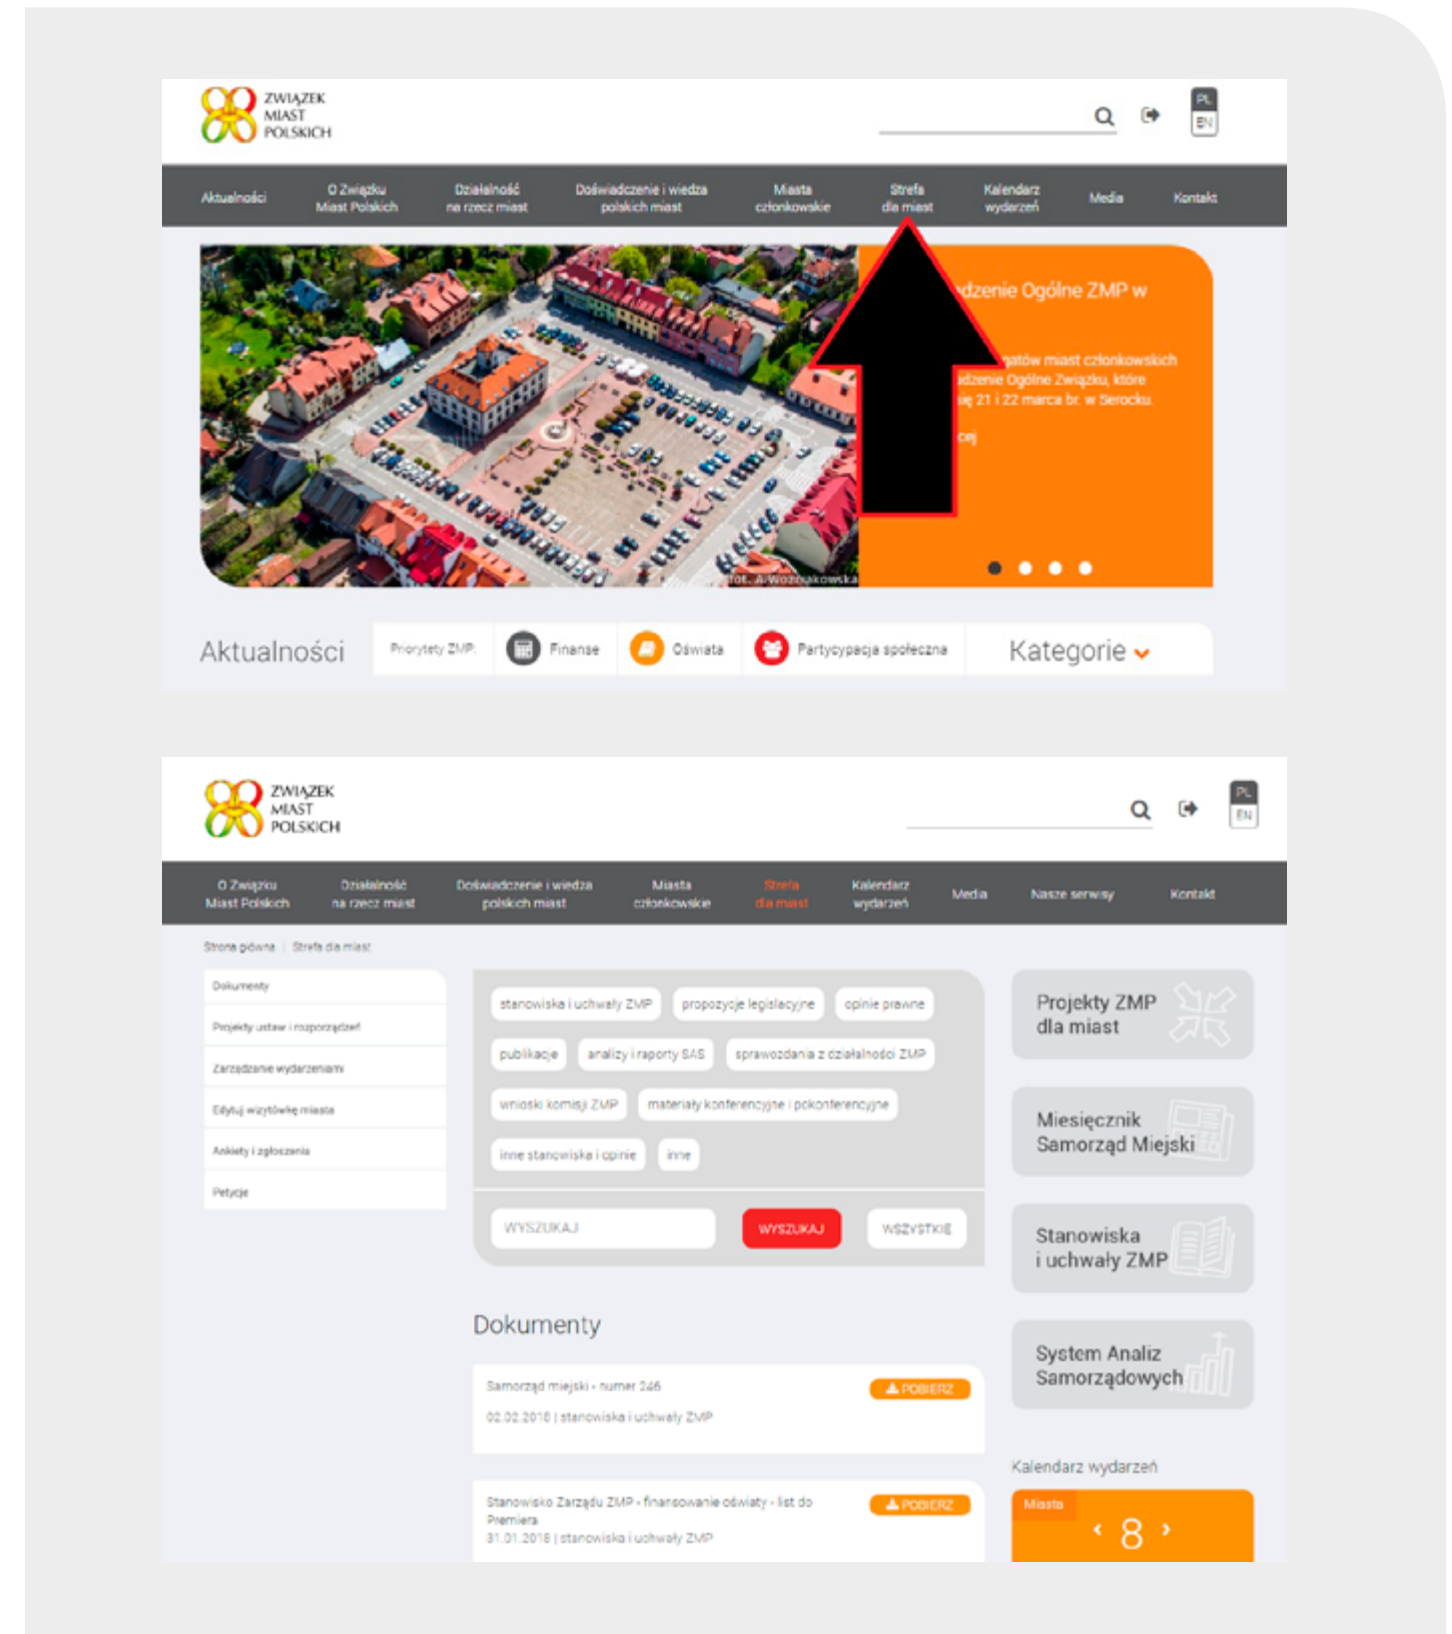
ZWIĄZEK MIAST POLSKICH

PL
EN

Aktualności
O Związku Miast Polskich
Działalność na rzecz miast
Doświadczenie i wiedza polskich miast
Miasta członkowskie
Strefa dla miast
Kalendarz wydarzeń
Media
Kontakt

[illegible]dzenie Ogólne ZMP w

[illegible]atów miast członkowskich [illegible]dzenie Ogólne Związku, które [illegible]ię 21 i 22 marca br. w Serocku.

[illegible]ej

fot. A.Woźniakowska

Aktualności
Priorytety ZMP
Finanse
Oświata
Partycypacja społeczna
Kategorie

ZWIĄZEK MIAST POLSKICH

PL
EN

O Związku Miast Polskich
Działalność na rzecz miast
Doświadczenie i wiedza polskich miast
Miasta członkowskie
Strefa dla miast
Kalendarz wydarzeń
Media
Nasze serwisy
Kontakt

Strona główna | Strefa dla miast

Dokumenty
Projekty ustaw i rozporządzeń
Zarządzanie wydarzeniami
Edytuj wizytówkę miasta
Ankiety i zgłoszenia
Petycje

stanowiska i uchwały ZMP
propozycje legislacyjne
opinie prawne
publikacje
analizy i raporty SAS
sprawozdania z działalności ZMP
wnioski komisji ZMP
materiały konferencyjne i pokonferencyjne
inne stanowiska i opinie
inne

WYSZUKAJ
WYSZUKAJ
WSZYSTKIE

Dokumenty

Samorząd miejski - numer 246
POBIERZ
02.02.2018 | stanowiska i uchwały ZMP

Stanowisko Zarządu ZMP - finansowanie oświaty - list do Premiera
POBIERZ
31.01.2018 | stanowiska i uchwały ZMP

Projekty ZMP dla miast

Miesięcznik Samorząd Miejski

Stanowiska i uchwały ZMP

System Analiz Samorządowych

Kalendarz wydarzeń

Miasta
‹ 8 ›